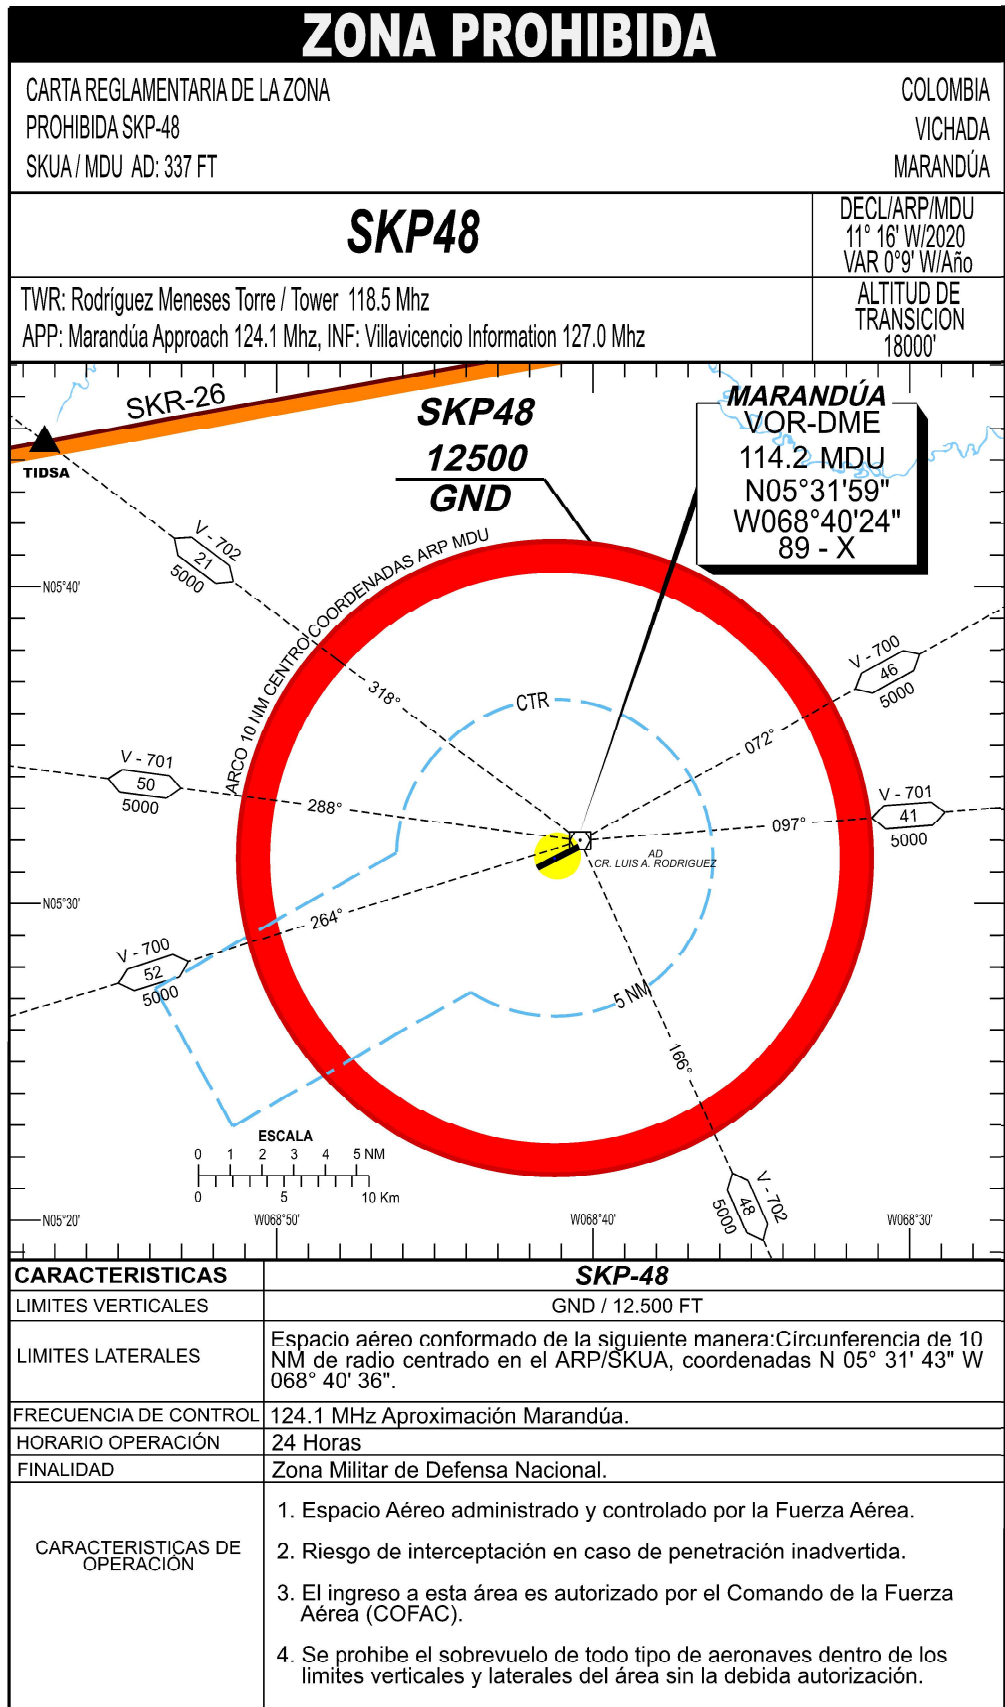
ZONA PROHIBIDA

CARTA REGLAMENTARIA DE LA ZONA PROHIBIDA SKP-48
SKUA / MDU AD: 337 FT

COLOMBIA
VICHADA
MARANDÚA

SKP48

DECL/ARP/MDU
11° 16' W/2020
VAR 0°9' W/Año

TWR: Rodríguez Meneses Torre / Tower 118.5 Mhz
APP: Marandúa Approach 124.1 Mhz, INF: Villavicencio Information 127.0 Mhz

ALTITUD DE TRANSICION
18000'

SKR-26
TIDSA
SKP48
12500
GND
MARANDÚA
VOR-DME
114.2 MDU
N05°31'59"
W068°40'24"
89 - X
V - 702
21
5000
N05°40'
ARCO 10 NM CENTRO COORDENADAS ARP MDU
318°
CTR
V - 700
46
5000
072°
V - 701
50
5000
288°
V - 701
41
5000
097°
AD
CR. LUIS A. RODRIGUEZ
N05°30'
264°
V - 700
52
5000
5 NM
166°
ESCALA
0 1 2 3 4 5 NM
0 5 10 Km
V - 702
48
5000
N05°20'
W068°50'
W068°40'
W068°30'

| CARACTERISTICAS | SKP-48 |
|---|---|
| LIMITES VERTICALES | GND / 12.500 FT |
| LIMITES LATERALES | Espacio aéreo conformado de la siguiente manera:Circunferencia de 10 NM de radio centrado en el ARP/SKUA, coordenadas N 05° 31' 43" W 068° 40' 36". |
| FRECUENCIA DE CONTROL | 124.1 MHz Aproximación Marandúa. |
| HORARIO OPERACIÓN | 24 Horas |
| FINALIDAD | Zona Militar de Defensa Nacional. |
| CARACTERISTICAS DE OPERACIÓN | 1. Espacio Aéreo administrado y controlado por la Fuerza Aérea. 2. Riesgo de interceptación en caso de penetración inadvertida. 3. El ingreso a esta área es autorizado por el Comando de la Fuerza Aérea (COFAC). 4. Se prohibe el sobrevuelo de todo tipo de aeronaves dentro de los limites verticales y laterales del área sin la debida autorización. |